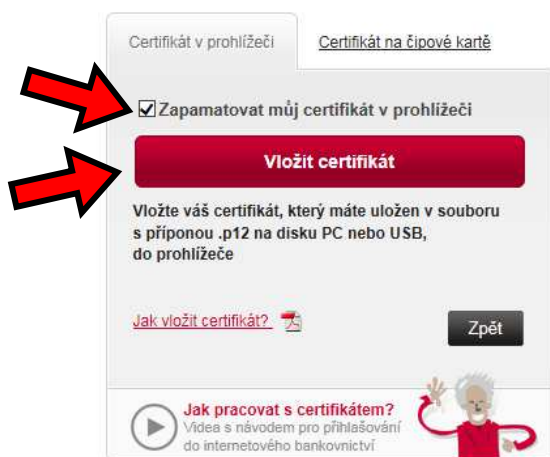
Certifikát v prohlížeči

Certifikát na čipové kartě

Zapamatovat můj certifikát v prohlížeči

Vložit certifikát

Vložte váš certifikát, který máte uložen v souboru s příponou .p12 na disku PC nebo USB, do prohlížeče

Jak vložit certifikát?

Zpět

Jak pracovat s certifikátem?
Videa s návodem pro přihlašování do internetového bankovnictví